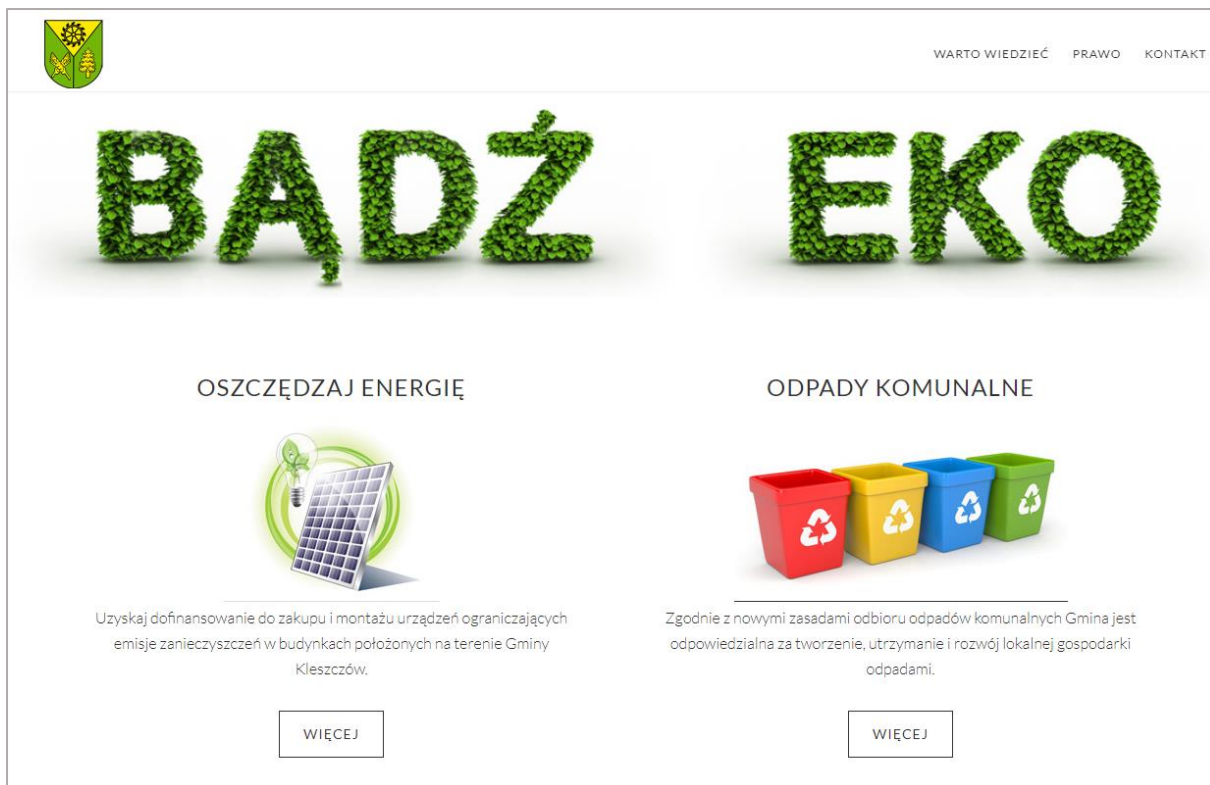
WARTO WIEDZIEĆ PRAWO KONTAKT

BĄDŹ EKO

OSZCZĘDZAJ ENERGIĘ

Uzyskaj dofinansowanie do zakupu i montażu urządzeń ograniczających emisje zanieczyszczeń w budynkach położonych na terenie Gminy Kleszczów.

WIĘCEJ

ODPADY KOMUNALNE

Zgodnie z nowymi zasadami odbioru odpadów komunalnych Gmina jest odpowiedzialna za tworzenie, utrzymanie i rozwój lokalnej gospodarki odpadami.

WIĘCEJ